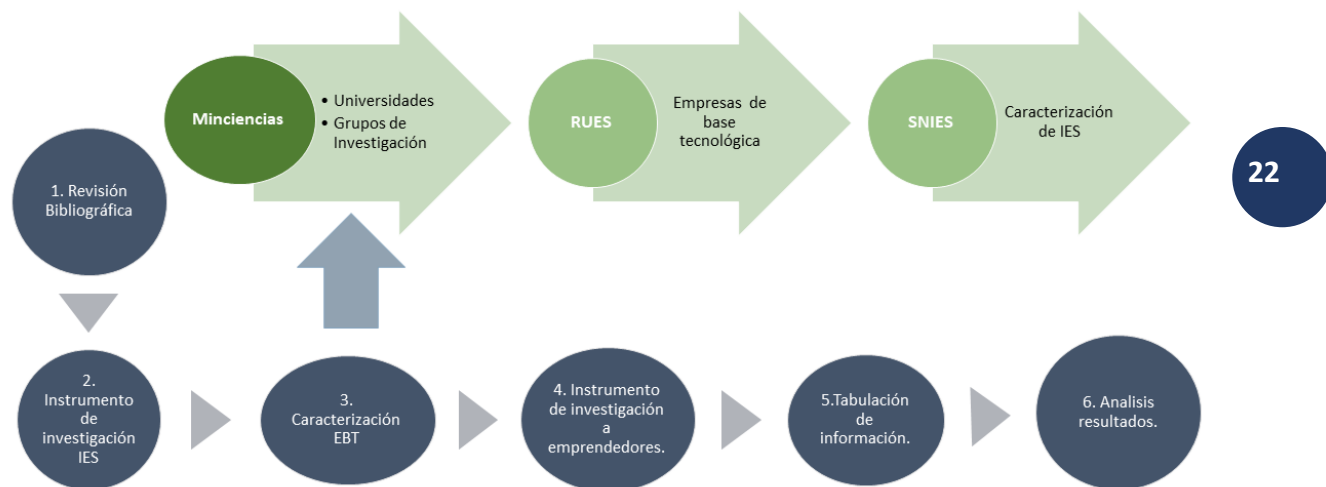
Minciencias

• Universidades
• Grupos de Investigación

RUES

Empresas de base tecnológica

SNIES

Caracterización de IES

22

1. Revisión Bibliográfica

2. Instrumento de investigación IES

3. Caracterización EBT

4. Instrumento de investigación a emprendedores.

5.Tabulación de información.

6. Analisis resultados.